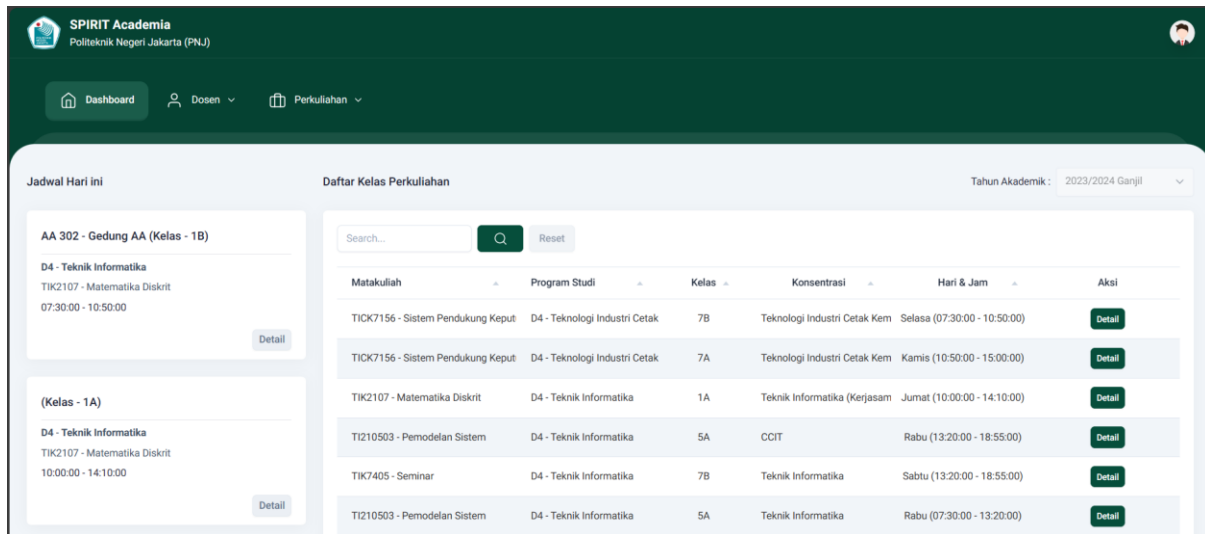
SPIRIT Academia
Politeknik Negeri Jakarta (PNJ)

Dashboard  Dosen  Perkuliahan

Jadwal Hari ini

AA 302 - Gedung AA (Kelas - 1B)
D4 - Teknik Informatika
TIK2107 - Matematika Diskrit
07:30:00 - 10:50:00
Detail

(Kelas - 1A)
D4 - Teknik Informatika
TIK2107 - Matematika Diskrit
10:00:00 - 14:10:00
Detail

Daftar Kelas Perkuliahan

Tahun Akademik : 2023/2024 Ganjil

Search...  Reset

| Matakuliah | Program Studi | Kelas | Konsentrasi | Hari & Jam | Aksi |
|---|---|---|---|---|---|
| TICK7156 - Sistem Pendukung Keput | D4 - Teknologi Industri Cetak | 7B | Teknologi Industri Cetak Kem | Selasa (07:30:00 - 10:50:00) | Detail |
| TICK7156 - Sistem Pendukung Keput | D4 - Teknologi Industri Cetak | 7A | Teknologi Industri Cetak Kem | Kamis (10:50:00 - 15:00:00) | Detail |
| TIK2107 - Matematika Diskrit | D4 - Teknik Informatika | 1A | Teknik Informatika (Kerjasam | Jumat (10:00:00 - 14:10:00) | Detail |
| TI210503 - Pemodelan Sistem | D4 - Teknik Informatika | 5A | CCIT | Rabu (13:20:00 - 18:55:00) | Detail |
| TIK7405 - Seminar | D4 - Teknik Informatika | 7B | Teknik Informatika | Sabtu (13:20:00 - 18:55:00) | Detail |
| TI210503 - Pemodelan Sistem | D4 - Teknik Informatika | 5A | Teknik Informatika | Rabu (07:30:00 - 13:20:00) | Detail |